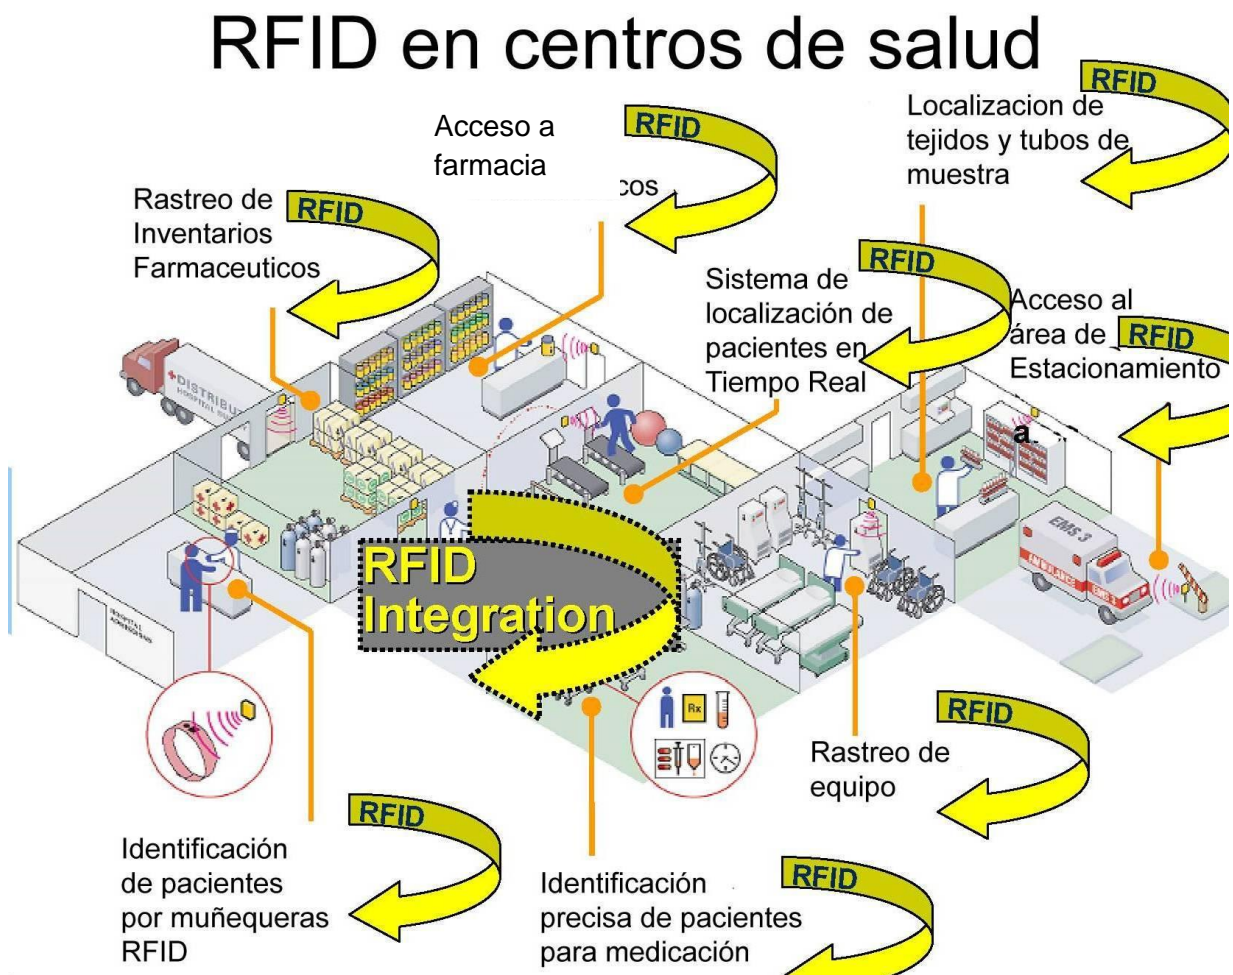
RFID en centros de salud

RFID

Localizacion de tejidos y tubos de muestra

RFID

Acceso a farmacia

cos

RFID

Rastreo de Inventarios Farmaceuticos

RFID

Sistema de localización de pacientes en Tiempo Real

Acceso al área de Estacionamiento

RFID

DISTRIBU

a

EMS 3

AMBULANCE

RFID Integration

Rx

RFID

Rastreo de equipo

RFID

Identificación de pacientes por muñequeras RFID

RFID

Identificación precisa de pacientes para medicación